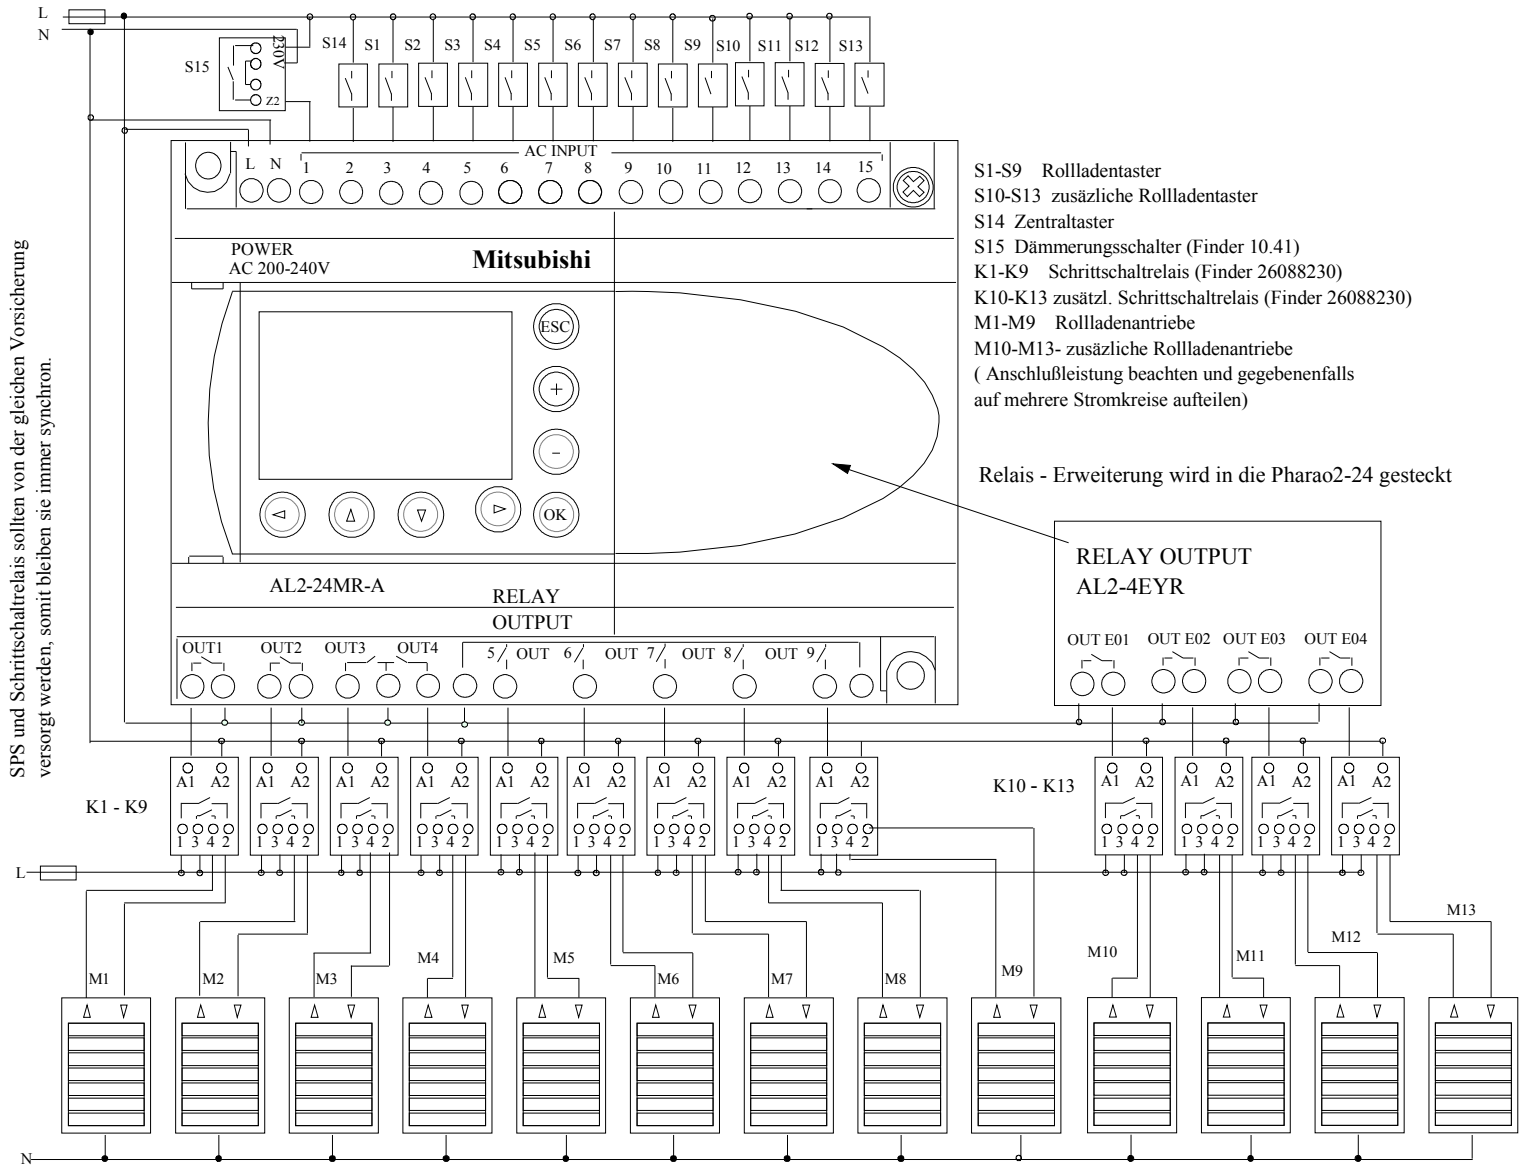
L
N

S15
230V
Z2

S14 S1 S2 S3 S4 S5 S6 S7 S8 S9 S10 S11 S12 S13

AC INPUT
L N 1 2 3 4 5 6 7 8 9 10 11 12 13 14 15

S1-S9 Rollladentaster
S10-S13 zusäzliche Rollladentaster
S14 Zentraltaster
S15 Dämmerungsschalter (Finder 10.41)
K1-K9 Schrittschaltrelais (Finder 26088230)
K10-K13 zusätzl. Schrittschaltrelais (Finder 26088230)
M1-M9 Rollladenantriebe
M10-M13- zusäzliche Rollladenantriebe
( Anschlußleistung beachten und gegebenenfalls auf mehrere Stromkreise aufteilen)

POWER
AC 200-240V

Mitsubishi

ESC
+
-
OK

Relais - Erweiterung wird in die Pharao2-24 gesteckt

SPS und Schrittschaltrelais sollten von der gleichen Vorsicherung versorgt werden, somit bleiben sie immer synchron.

AL2-24MR-A
RELAY
OUTPUT

RELAY OUTPUT
AL2-4EYR

OUT1 OUT2 OUT3 OUT4 5 OUT 6 OUT 7 OUT 8 OUT 9

OUT E01 OUT E02 OUT E03 OUT E04

A1 A2 A1 A2 A1 A2 A1 A2 A1 A2 A1 A2 A1 A2 A1 A2 A1 A2

K1 - K9

1 3 4 2 1 3 4 2 1 3 4 2 1 3 4 2 1 3 4 2 1 3 4 2 1 3 4 2 1 3 4 2 1 3 4 2

K10 - K13

A1 A2 A1 A2 A1 A2 A1 A2

1 3 4 2 1 3 4 2 1 3 4 2 1 3 4 2

L

M1 M2 M3 M4 M5 M6 M7 M8 M9 M10 M11 M12 M13

N